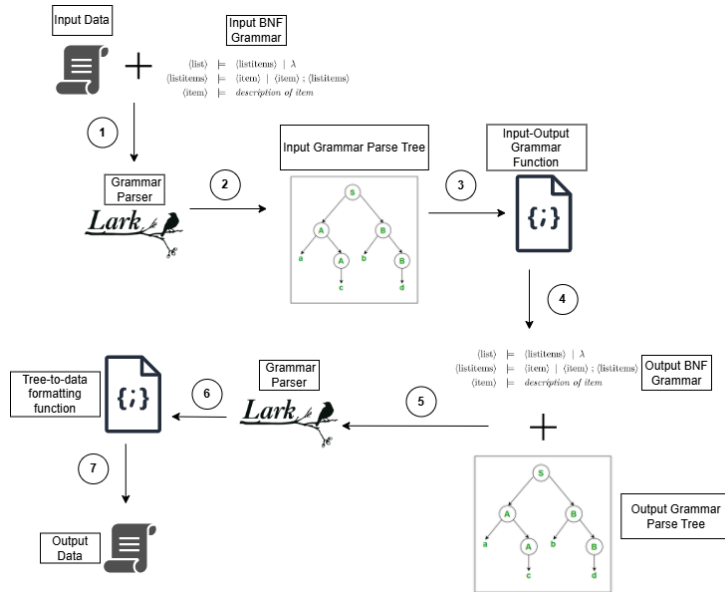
Input Data

Input BNF Grammar

$\langle \text{list} \rangle \models \langle \text{listitems} \rangle \mid \lambda$
$\langle \text{listitems} \rangle \models \langle \text{item} \rangle \mid \langle \text{item} \rangle ; \langle \text{listitems} \rangle$
$\langle \text{item} \rangle \models \textit{description of item}$

1

Grammar Parser

Lark

2

Input Grammar Parse Tree

S
A
B
a
A
b
B
c
d

3

Input-Output Grammar Function

{;}

4

$\langle \text{list} \rangle \models \langle \text{listitems} \rangle \mid \lambda$
$\langle \text{listitems} \rangle \models \langle \text{item} \rangle \mid \langle \text{item} \rangle ; \langle \text{listitems} \rangle$
$\langle \text{item} \rangle \models \textit{description of item}$

Output BNF Grammar

5

Grammar Parser

Lark

6

Tree-to-data formatting function

{;}

7

Output Data

S
A
B
a
A
b
B
c
d

Output Grammar Parse Tree